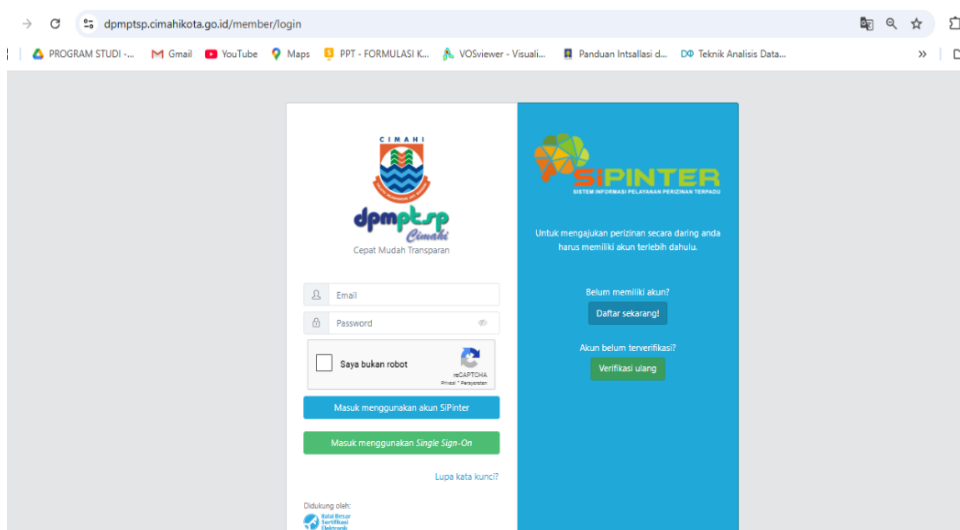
dpmptsp.cimahikota.go.id/member/login

PROGRAM STUDI -... Gmail YouTube Maps PPT - FORMULASI K... VOSviewer - Visuali... Panduan Intsallasi d... Teknik Analisis Data... »

CIMAHI

dpmptsp Cimahi
Cepat Mudah Transparan

Email
Password

Saya bukan robot
reCAPTCHA
Privasi - Persyaratan

Masuk menggunakan akun SiPinter

Masuk menggunakan Single Sign-On

Lupa kata kunci?

Didukung oleh:
Balai Besar Sertifikasi Elektronik

SiPINTER
SISTEM INFORMASI PELAYANAN PERIZINAN TERPADU

Untuk mengajukan perizinan secara daring anda harus memiliki akun terlebih dahulu.

Belum memiliki akun?
Daftar sekarang!

Akun belum terverifikasi?
Verifikasi ulang